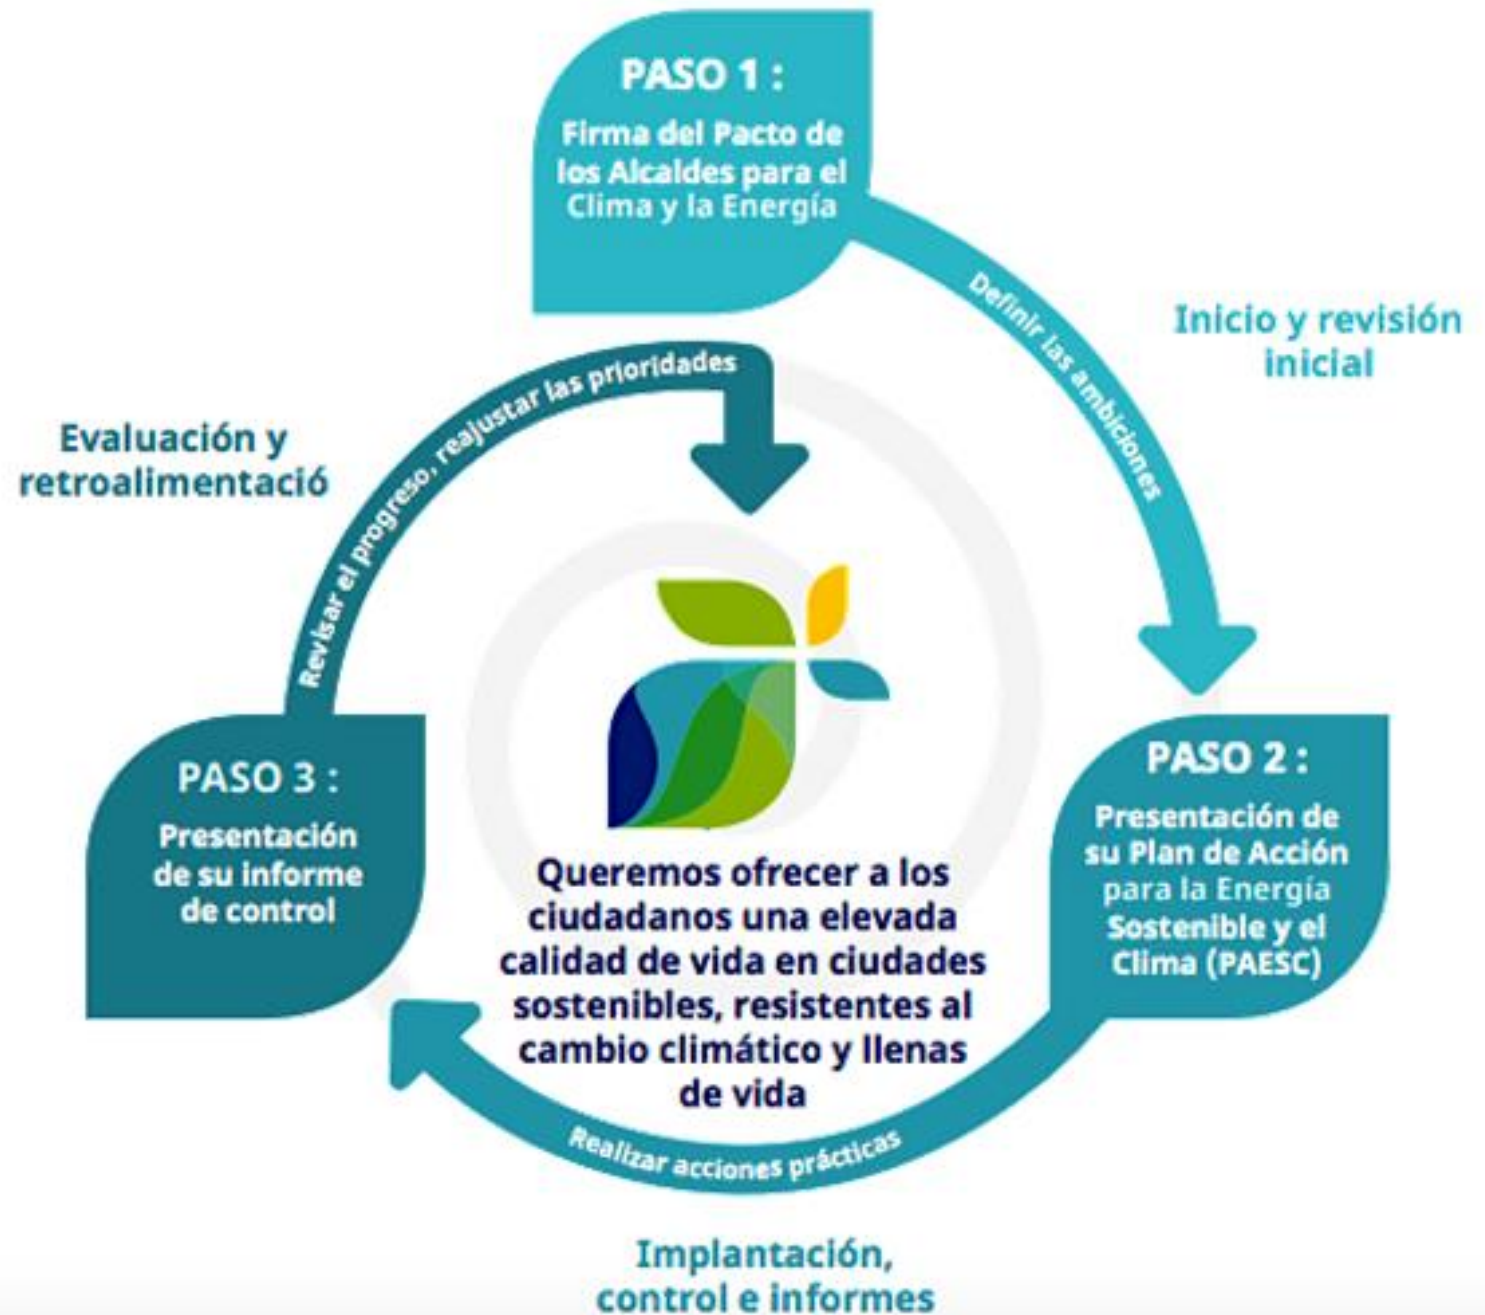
PASO 1 :

Firma del Pacto de los Alcaldes para el Clima y la Energía

Definir las ambiciones

Inicio y revisión inicial

Evaluación y retroalimentació

Revisar el progreso, reajustar las prioridades

PASO 3 :

Presentación de su informe de control

Queremos ofrecer a los ciudadanos una elevada calidad de vida en ciudades sostenibles, resistentes al cambio climático y llenas de vida

PASO 2 :

Presentación de su Plan de Acción para la Energía Sostenible y el Clima (PAESC)

Realizar acciones prácticas

Implantación, control e informes